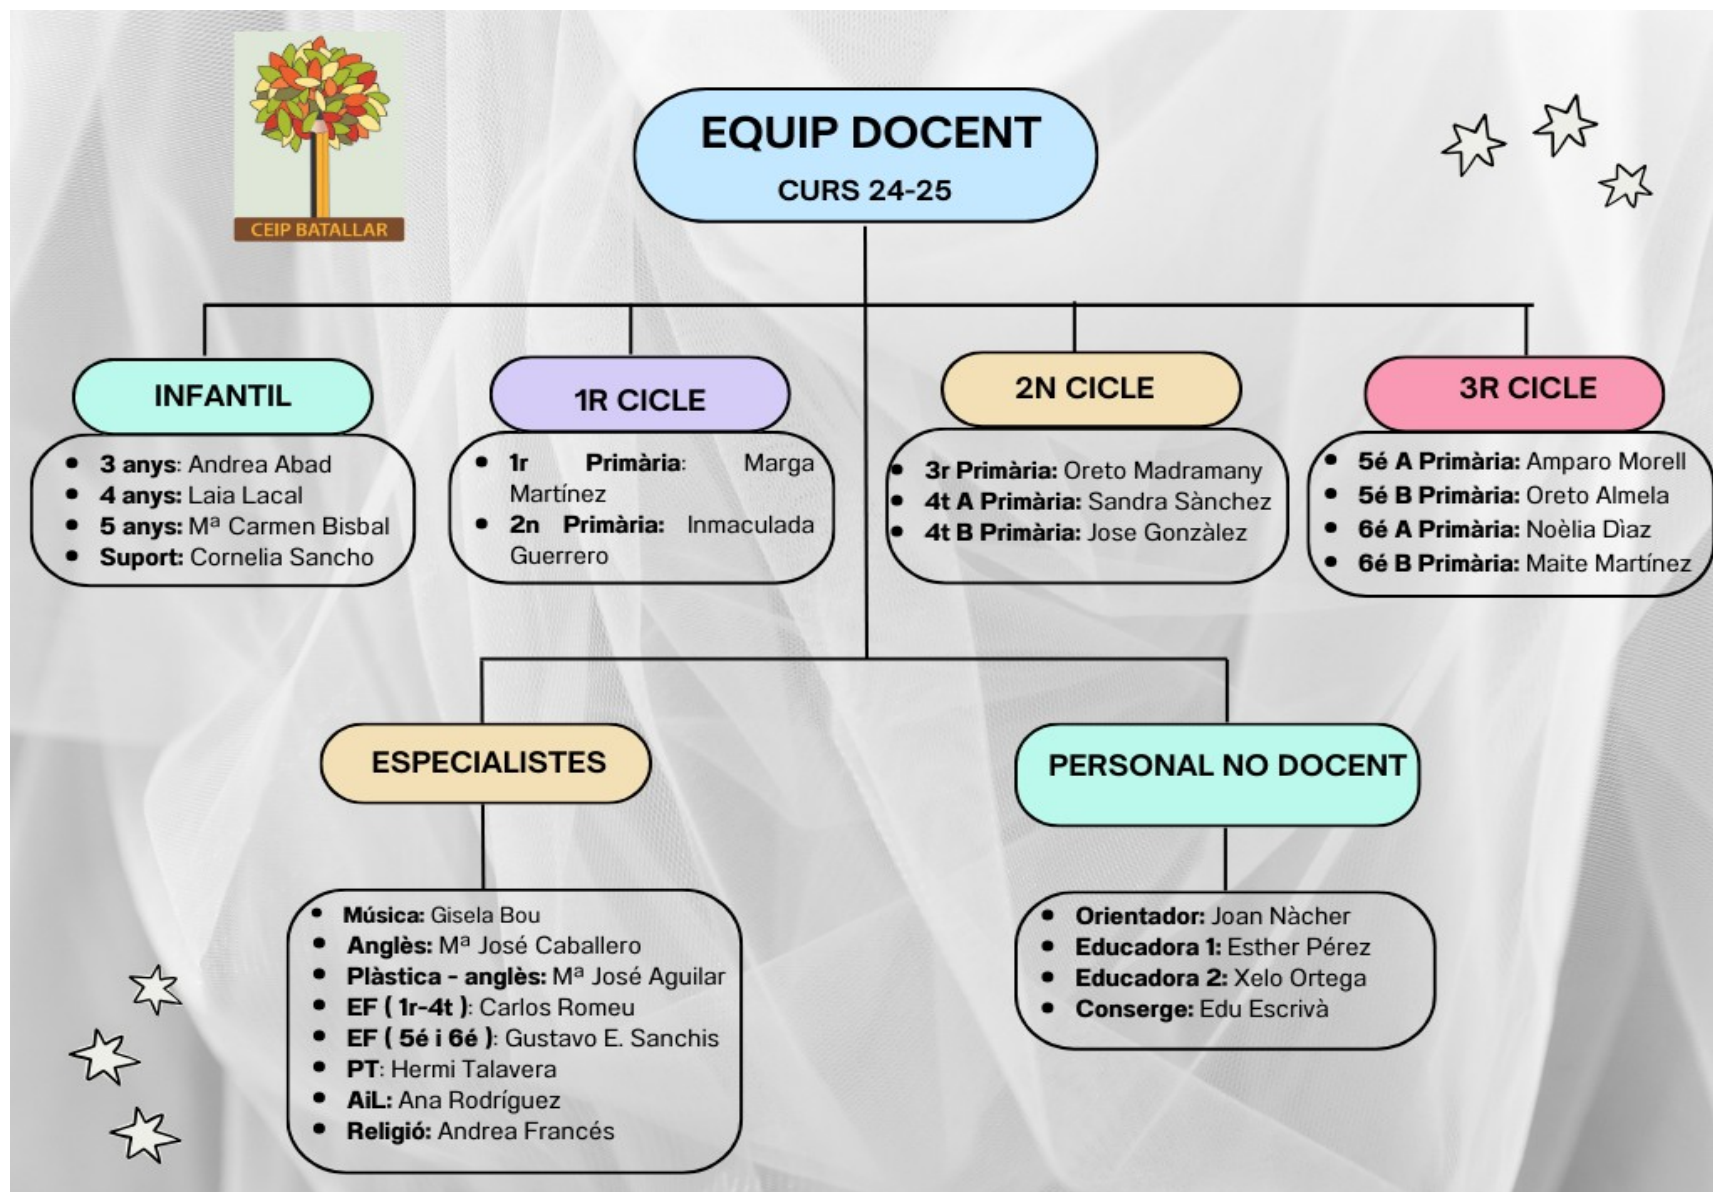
CEIP BATALLAR

EQUIP DOCENT
CURS 24-25

INFANTIL
- 3 anys: Andrea Abad
- 4 anys: Laia Lacal
- 5 anys: Mª Carmen Bisbal
- Suport: Cornelia Sancho

1R CICLE
- 1r Primària: Marga Martínez
- 2n Primària: Inmaculada Guerrero

2N CICLE
- 3r Primària: Oreto Madramany
- 4t A Primària: Sandra Sànchez
- 4t B Primària: Jose Gonzàlez

3R CICLE
- 5é A Primària: Amparo Morell
- 5é B Primària: Oreto Almela
- 6é A Primària: Noèlia Dìaz
- 6é B Primària: Maite Martínez

ESPECIALISTES
- Música: Gisela Bou
- Anglès: Mª José Caballero
- Plàstica - anglès: Mª José Aguilar
- EF ( 1r-4t ): Carlos Romeu
- EF ( 5é i 6é ): Gustavo E. Sanchis
- PT: Hermi Talavera
- AiL: Ana Rodríguez
- Religió: Andrea Francés

PERSONAL NO DOCENT
- Orientador: Joan Nàcher
- Educadora 1: Esther Pérez
- Educadora 2: Xelo Ortega
- Conserge: Edu Escrivà